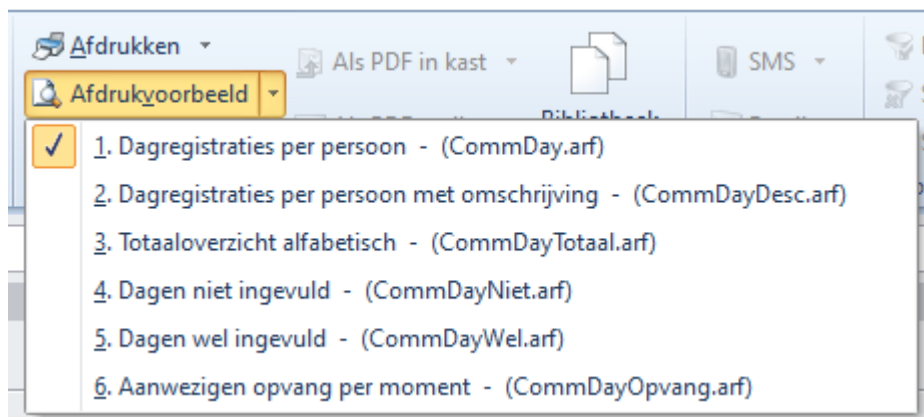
Afdrukken ▾
Als PDF in kast ▾
SMS ▾
Afdrukvoorbeeld ▾
Bibliotheek

✓ 1. Dagregistraties per persoon - (CommDay.arf)
2. Dagregistraties per persoon met omschrijving - (CommDayDesc.arf)
3. Totaaloverzicht alfabetisch - (CommDayTotaal.arf)
4. Dagen niet ingevuld - (CommDayNiet.arf)
5. Dagen wel ingevuld - (CommDayWel.arf)
6. Aanwezigen opvang per moment - (CommDayOpvang.arf)